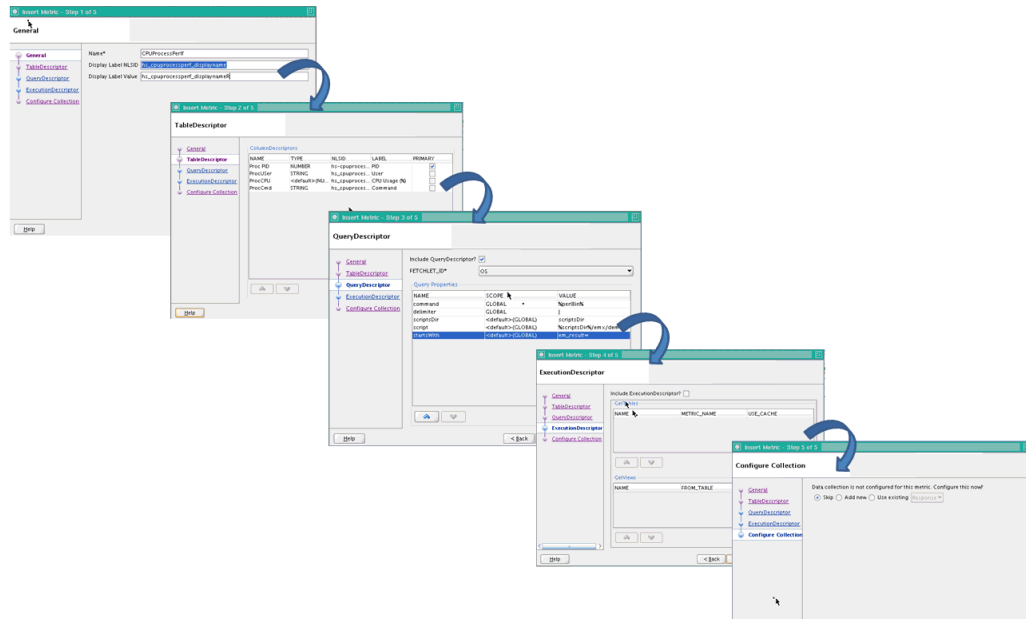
Insert Metric - Step 1 of 5

General

General
TableDescriptor
QueryDescriptor
ExecutionDescriptor
Configure Collection

Name* CPUProcessPerf
Display Label NLSID hs_cpuprocessperf_displayname
Display Label Value hs_cpuprocessperf_displaynameR

Help

Insert Metric - Step 2 of 5

TableDescriptor

General
TableDescriptor
QueryDescriptor
ExecutionDescriptor
Configure Collection

ColumnDescriptors

| NAME | TYPE | NLSID | LABEL | PRIMARY |
|---|---|---|---|---|
| Proc PID | NUMBER | hs-cpuproces... | PID | |
| ProcUser | STRING | hs_cpuproces... | User | |
| ProcCPU | <default>(NU... | hs_cpuproces... | CPU Usage (%) | |
| ProcCmd | STRING | hs_cpuproces... | Command | |

Help

Insert Metric - Step 3 of 5

QueryDescriptor

General
TableDescriptor
QueryDescriptor
ExecutionDescriptor
Configure Collection

Include QueryDescriptor?
FETCHLET_ID* OS

Query Properties

| NAME | SCOPE | VALUE |
|---|---|---|
| command | GLOBAL | %perlBin% |
| delimiter | GLOBAL | \| |
| scriptsDir | <default>(GLOBAL) | scriptsDir |
| script | <default>(GLOBAL) | %scriptsDir%/emx/de |
| startsWith | <default>(GLOBAL) | em_result= |

Help
< Back

Insert Metric - Step 4 of 5

ExecutionDescriptor

General
TableDescriptor
QueryDescriptor
ExecutionDescriptor
Configure Collection

Include ExecutionDescriptor?
GetTables

| NAME | METRIC_NAME | USE_CACHE |
|---|---|---|

GetViews

| NAME | FROM_TABLE |
|---|---|

Help
< Back

Insert Metric - Step 5 of 5

Configure Collection

General
TableDescriptor
QueryDescriptor
ExecutionDescriptor
Configure Collection

Data collection is not configured for this metric. Configure this now?
Skip Add new Use existing Response